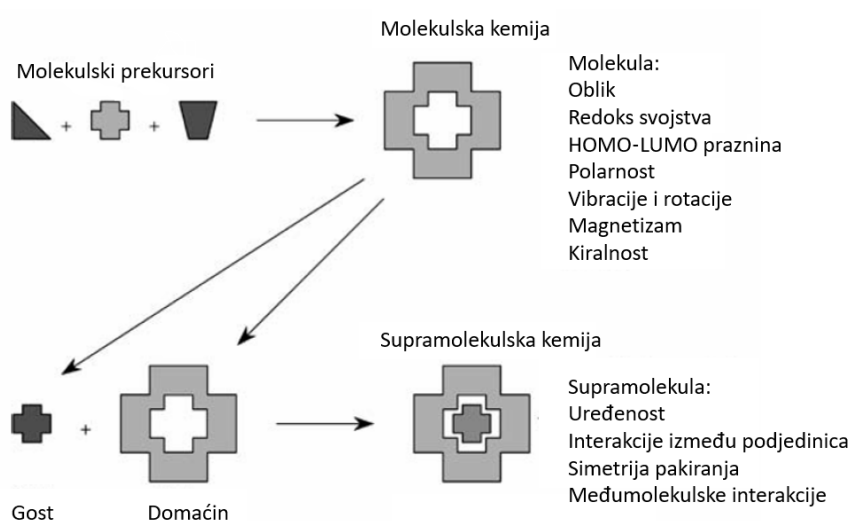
Molekulska kemija

Molekulski prekursori

+ +

Molekula:
Oblik
Redoks svojstva
HOMO-LUMO praznina
Polarnost
Vibracije i rotacije
Magnetizam
Kiralnost

Supramolekulska kemija

+

Supramolekula:
Uređenost
Interakcije između podjedinica
Simetrija pakiranja
Međumolekulske interakcije

Gost

Domaćin